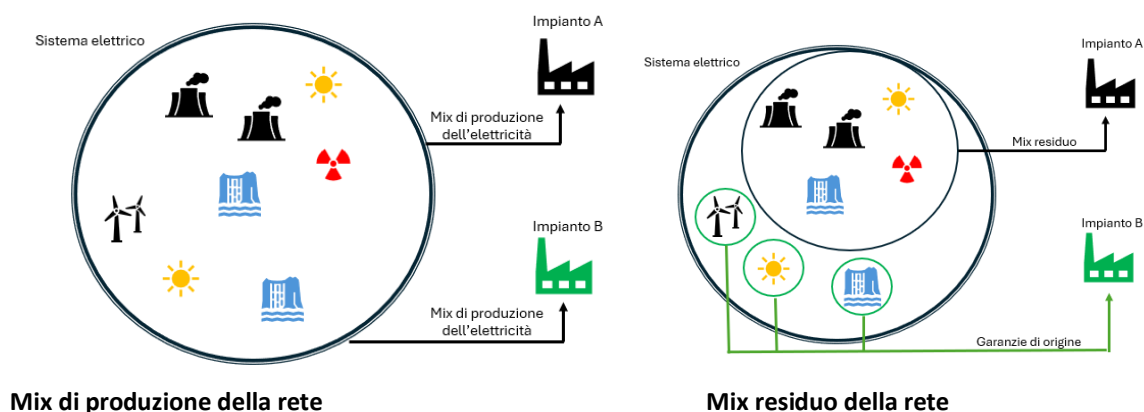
Sistema elettrico

Impianto A

Mix di produzione dell'elettricità

Impianto B

Mix di produzione dell'elettricità

**Mix di produzione della rete**

Sistema elettrico

Impianto A

Mix residuo

Impianto B

Garanzie di origine

**Mix residuo della rete**